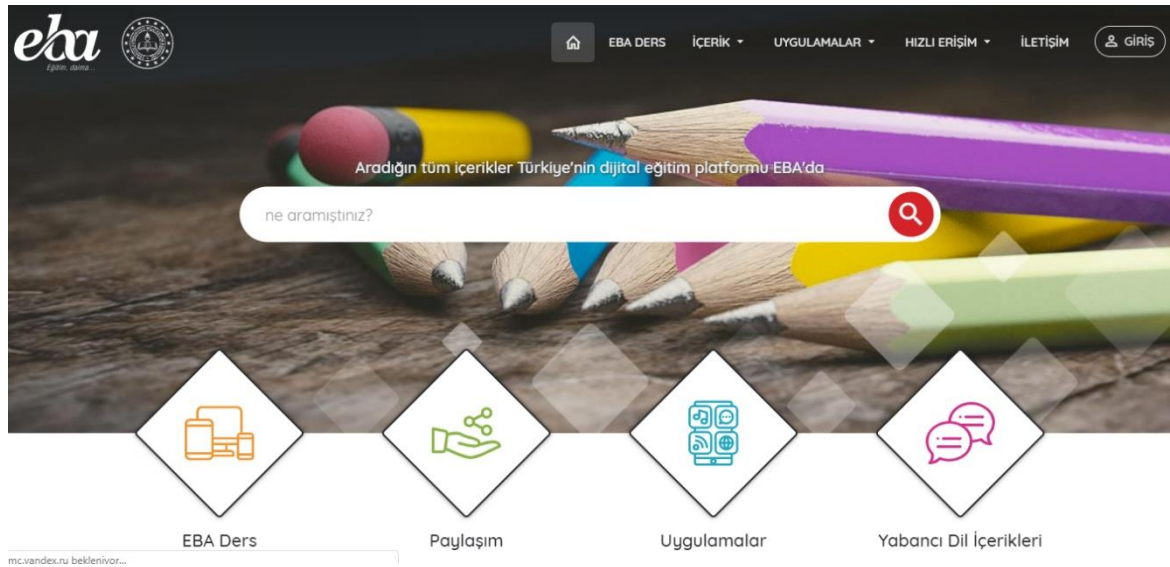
eba
Eğitim, daima...

EBA DERS İÇERİK UYGULAMALAR HIZLI ERİŞİM İLETİŞİM GİRİŞ

Aradığın tüm içerikler Türkiye'nin dijital eğitim platformu EBA'da

ne aramıştınız?

EBA Ders
Paylaşım
Uygulamalar
Yabancı Dil İçerikleri

mc.yandex.ru bekleniyor...